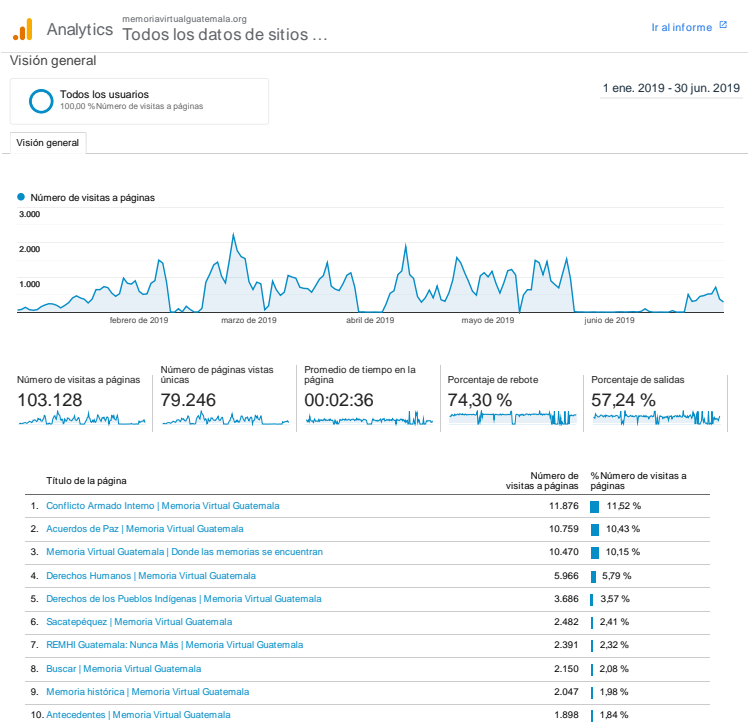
Analytics memoriavirtualguatemala.org
Todos los datos de sitios ...

Ir al informe

Visión general

Todos los usuarios
100,00 %Número de visitas a páginas

1 ene. 2019 - 30 jun. 2019

Visión general

Número de visitas a páginas

3.000
2.000
1.000

febrero de 2019 marzo de 2019 abril de 2019 mayo de 2019 junio de 2019

| Número de visitas a páginas | Número de páginas vistas únicas | Promedio de tiempo en la página | Porcentaje de rebote | Porcentaje de salidas |
|---|---|---|---|---|
| 103.128 | 79.246 | 00:02:36 | 74,30 % | 57,24 % |

| | Título de la página | Número de visitas a páginas | %Número de visitas a páginas |
|---|---|---|---|
| 1. | Conflicto Armado Interno \| Memoria Virtual Guatemala | 11.876 | 11,52 % |
| 2. | Acuerdos de Paz \| Memoria Virtual Guatemala | 10.759 | 10,43 % |
| 3. | Memoria Virtual Guatemala \| Donde las memorias se encuentran | 10.470 | 10,15 % |
| 4. | Derechos Humanos \| Memoria Virtual Guatemala | 5.966 | 5,79 % |
| 5. | Derechos de los Pueblos Indígenas \| Memoria Virtual Guatemala | 3.686 | 3,57 % |
| 6. | Sacatepéquez \| Memoria Virtual Guatemala | 2.482 | 2,41 % |
| 7. | REMHI Guatemala: Nunca Más \| Memoria Virtual Guatemala | 2.391 | 2,32 % |
| 8. | Buscar \| Memoria Virtual Guatemala | 2.150 | 2,08 % |
| 9. | Memoria histórica \| Memoria Virtual Guatemala | 2.047 | 1,98 % |
| 10. | Antecedentes \| Memoria Virtual Guatemala | 1.898 | 1,84 % |